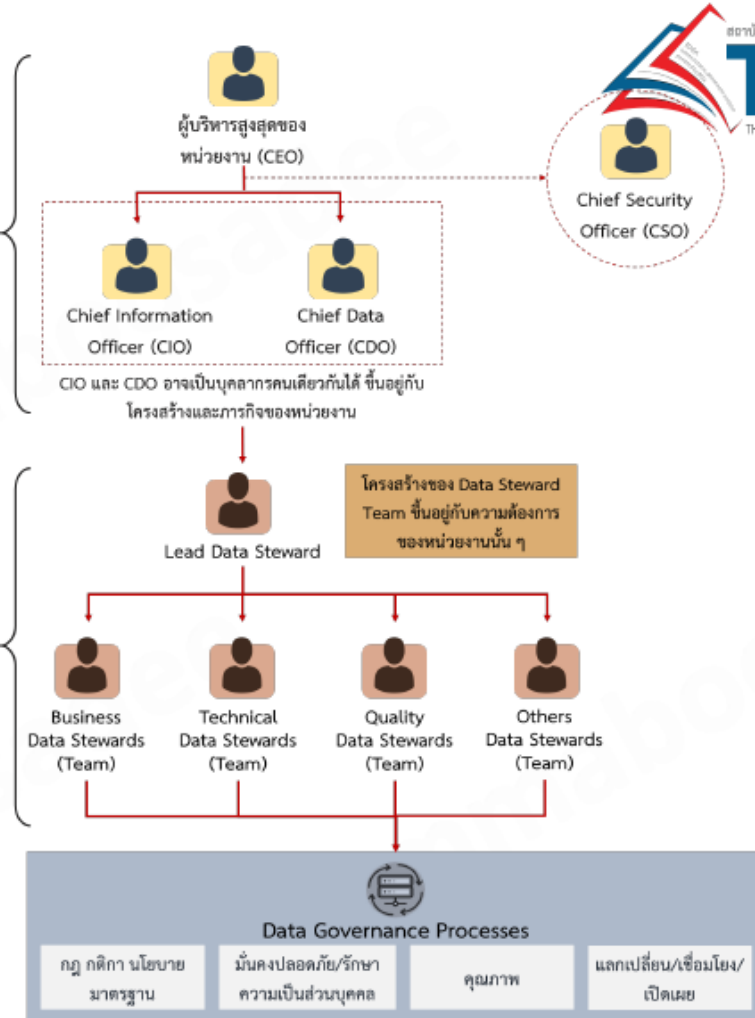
สถาบั

T

TH

ผู้บริหารสูงสุดของหน่วยงาน (CEO)

Chief Security Officer (CSO)

Chief Information Officer (CIO)

Chief Data Officer (CDO)

CIO และ CDO อาจเป็นบุคลากรคนเดียวกันได้ ขึ้นอยู่กับโครงสร้างและภารกิจของหน่วยงาน

Lead Data Steward

โครงสร้างของ Data Steward Team ขึ้นอยู่กับความต้องการของหน่วยงานนั้น ๆ

Business Data Stewards (Team)

Technical Data Stewards (Team)

Quality Data Stewards (Team)

Others Data Stewards (Team)

Data Governance Processes

กฎ กติกา นโยบาย มาตรฐาน

มั่นคงปลอดภัย/รักษาความเป็นส่วนบุคคล

คุณภาพ

แลกเปลี่ยน/เชื่อมโยง/เปิดเผย